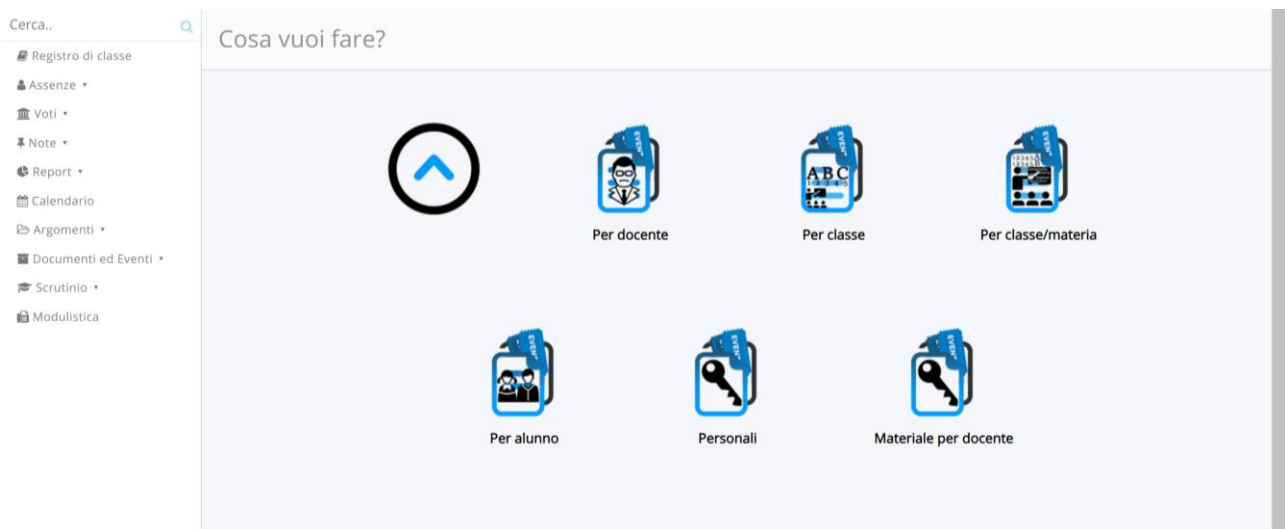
Cerca..

Registro di classe
Assenze ▾
Voti ▾
Note ▾
Report ▾
Calendario
Argomenti ▾
Documenti ed Eventi ▾
Scrutinio ▾
Modulistica

Cosa vuoi fare?

EVENTI
Per docente

EVENTI
ABC
Per classe

EVENTI
Per classe/materia

EVENTI
Per alunno

EVENTI
Personali

EVENTI
Materiale per docente